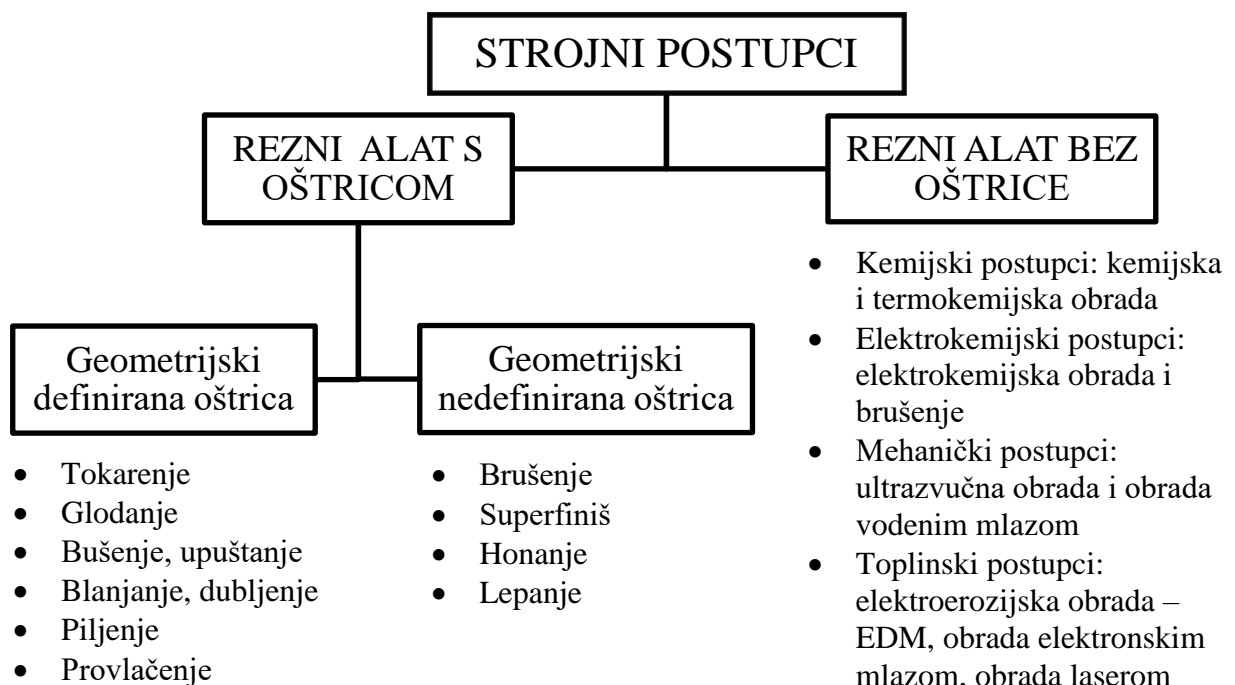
STROJNI POSTUPCI

REZNI ALAT S OŠTRICOM

REZNI ALAT BEZ OŠTRICE

- Kemijski postupci: kemijska i termokemijska obrada
- Elektrokemijski postupci: elektrokemijska obrada i brušenje
- Mehanički postupci: ultrazvučna obrada i obrada vodenim mlazom
- Toplinski postupci: elektroerozijska obrada – EDM, obrada elektronskim mlazom, obrada laserom

Geometrijski definirana oštrica

- Tokarenje
- Glodanje
- Bušenje, upuštanje
- Blanjanje, dubljenje
- Piljenje
- Provlačenje

Geometrijski nedefinirana oštrica

- Brušenje
- Superfiniš
- Honanje
- Lepanje